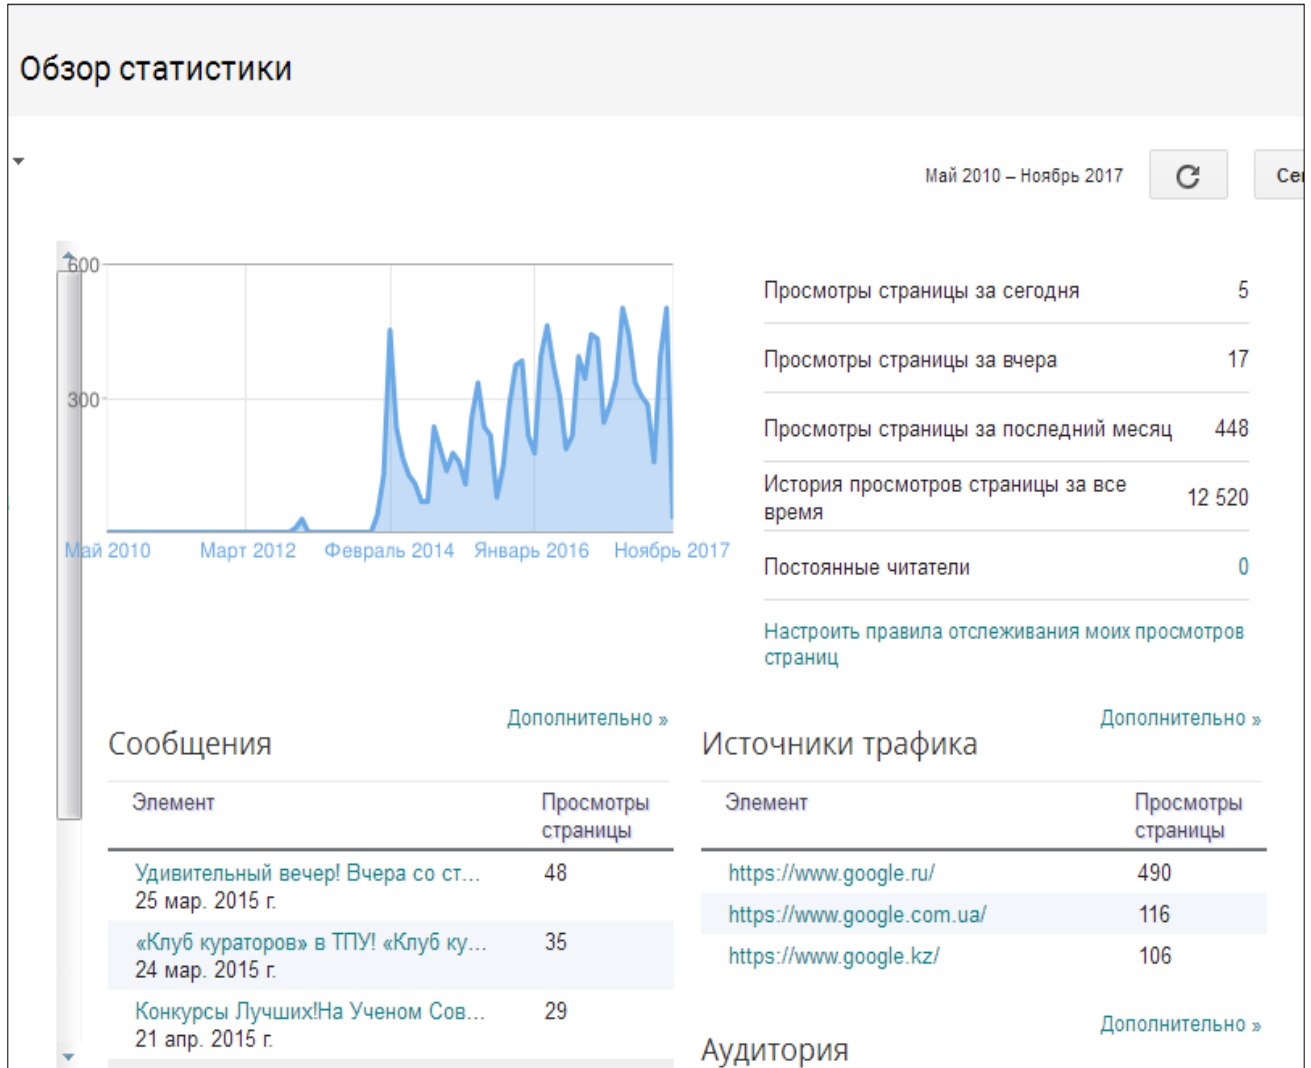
Обзор статистики

Май 2010 – Ноябрь 2017

Се

600

300

Май 2010 Март 2012 Февраль 2014 Январь 2016 Ноябрь 2017

| | |
|---|---|
| Просмотры страницы за сегодня | 5 |
| Просмотры страницы за вчера | 17 |
| Просмотры страницы за последний месяц | 448 |
| История просмотров страницы за все время | 12 520 |
| Постоянные читатели | 0 |

Настроить правила отслеживания моих просмотров страниц

Сообщения

Дополнительно »

| Элемент | Просмотры страницы |
|---|---|
| Удивительный вечер! Вчера со ст... 25 мар. 2015 г. | 48 |
| «Клуб кураторов» в ТПУ! «Клуб ку... 24 мар. 2015 г. | 35 |
| Конкурсы Лучших!На Ученом Сов... 21 апр. 2015 г. | 29 |

Источники трафика

Дополнительно »

| Элемент | Просмотры страницы |
|---|---|
| https://www.google.ru/ | 490 |
| https://www.google.com.ua/ | 116 |
| https://www.google.kz/ | 106 |

Дополнительно »

Аудитория